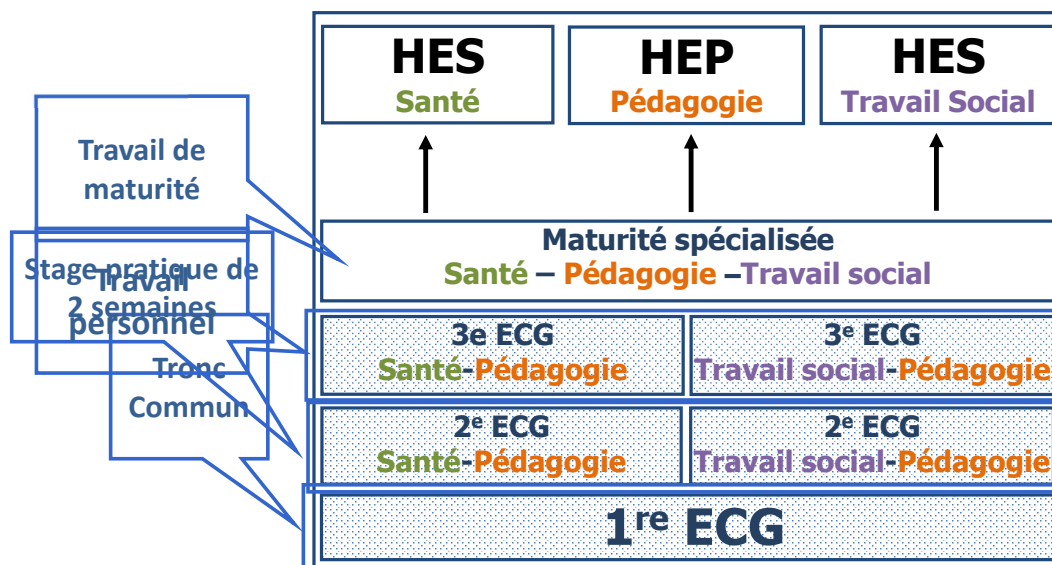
Travail de maturité

Stage pratique de 2 semaines

Travail personnel

Tronc Commun

HES
Santé

HEP
Pédagogie

HES
Travail Social

Maturité spécialisée
Santé – Pédagogie –Travail social

3e ECG
Santé-Pédagogie

3$^{e}$ ECG
Travail social-Pédagogie

2$^{e}$ ECG
Santé-Pédagogie

2$^{e}$ ECG
Travail social-Pédagogie

1$^{re}$ ECG